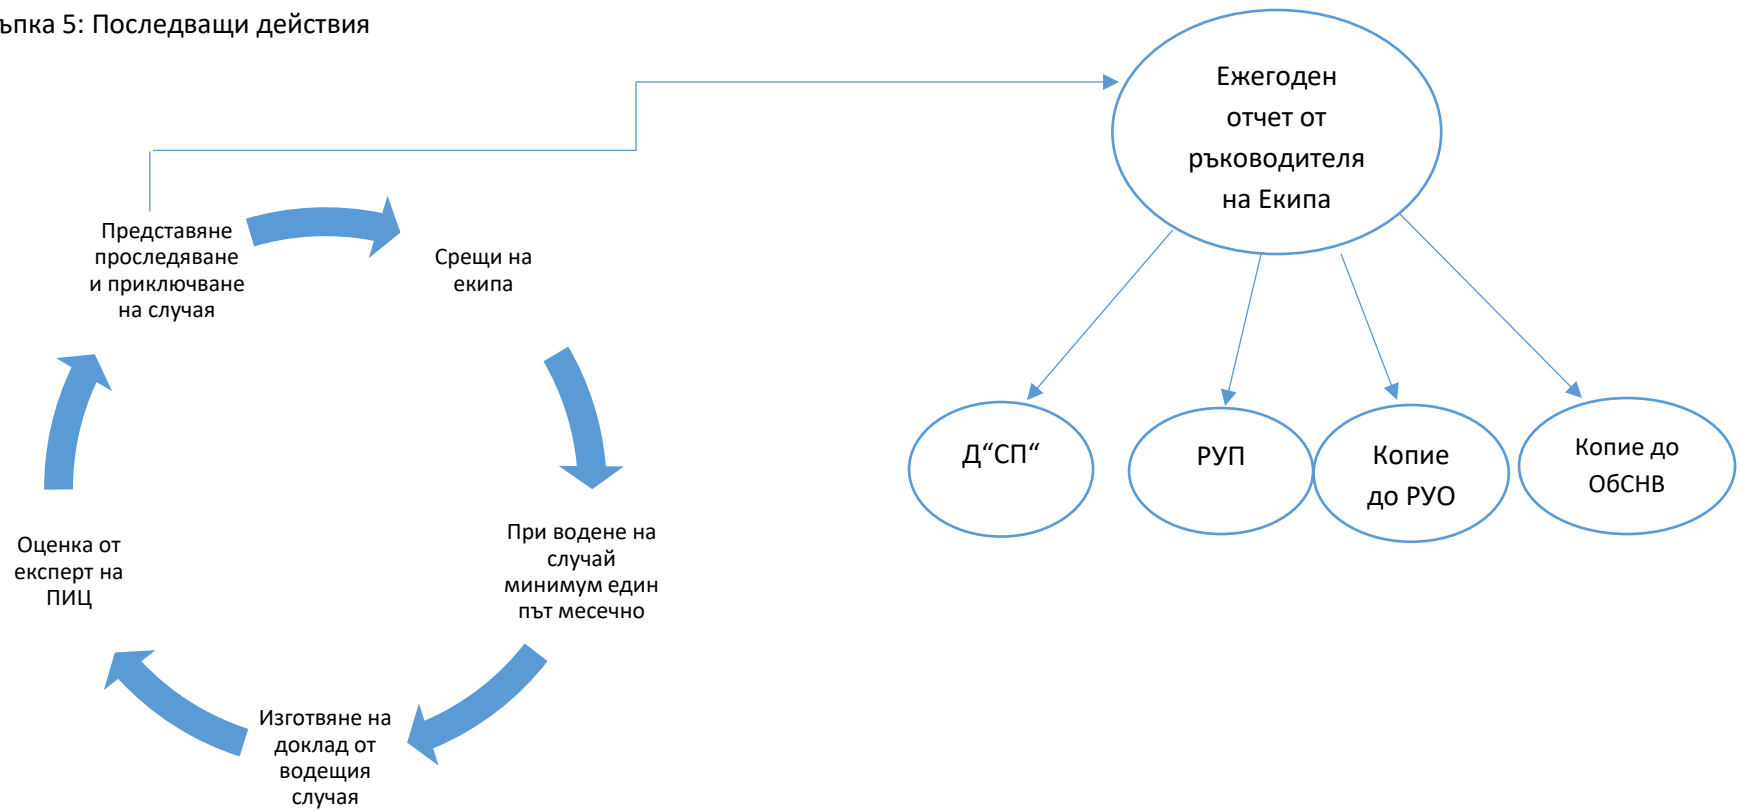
ъпка 5: Последващи действия

Представяне проследяване и приключване на случая

Срещи на екипа

При водене на случай минимум един път месечно

Изготвяне на доклад от водещия случая

Оценка от експерт на ПИЦ

Ежегоден отчет от ръководителя на Екипа

Д“СП“

РУП

Копие до РУО

Копие до ОбСНВ